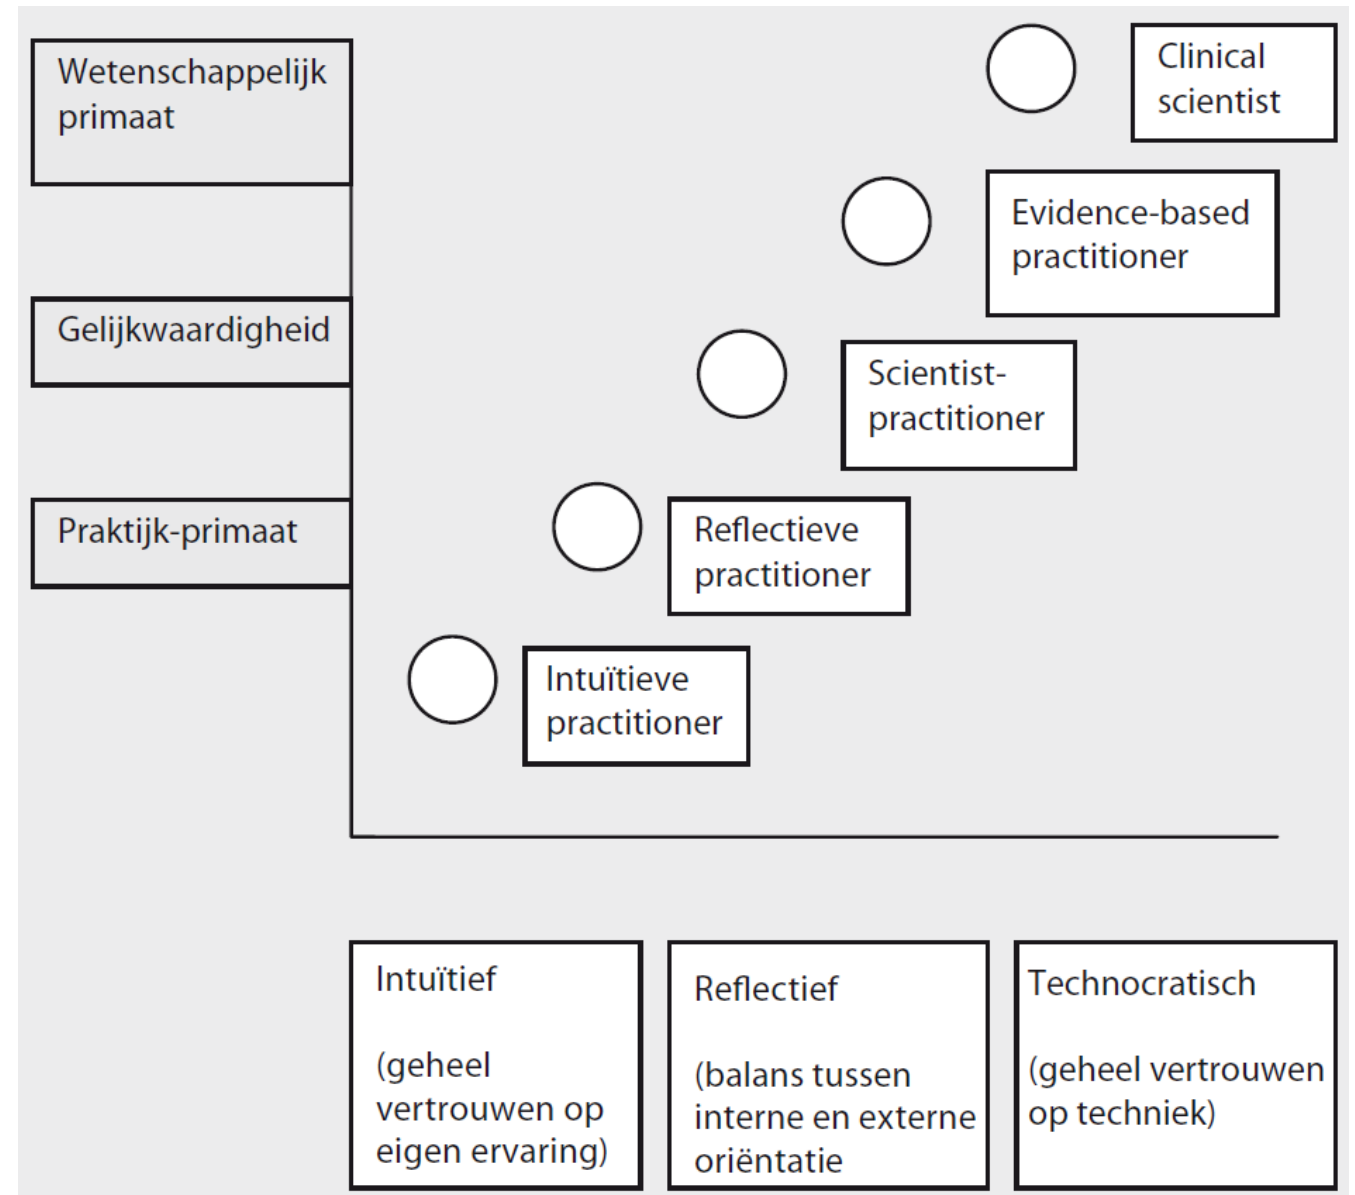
Wetenschappelijk primaat

Gelijkwaardigheid

Praktijk-primaat

Clinical scientist

Evidence-based practitioner

Scientist-practitioner

Reflectieve practitioner

Intuïtieve practitioner

Intuïtief

(geheel vertrouwen op eigen ervaring)

Reflectief

(balans tussen interne en externe oriëntatie

Technocratisch

(geheel vertrouwen op techniek)